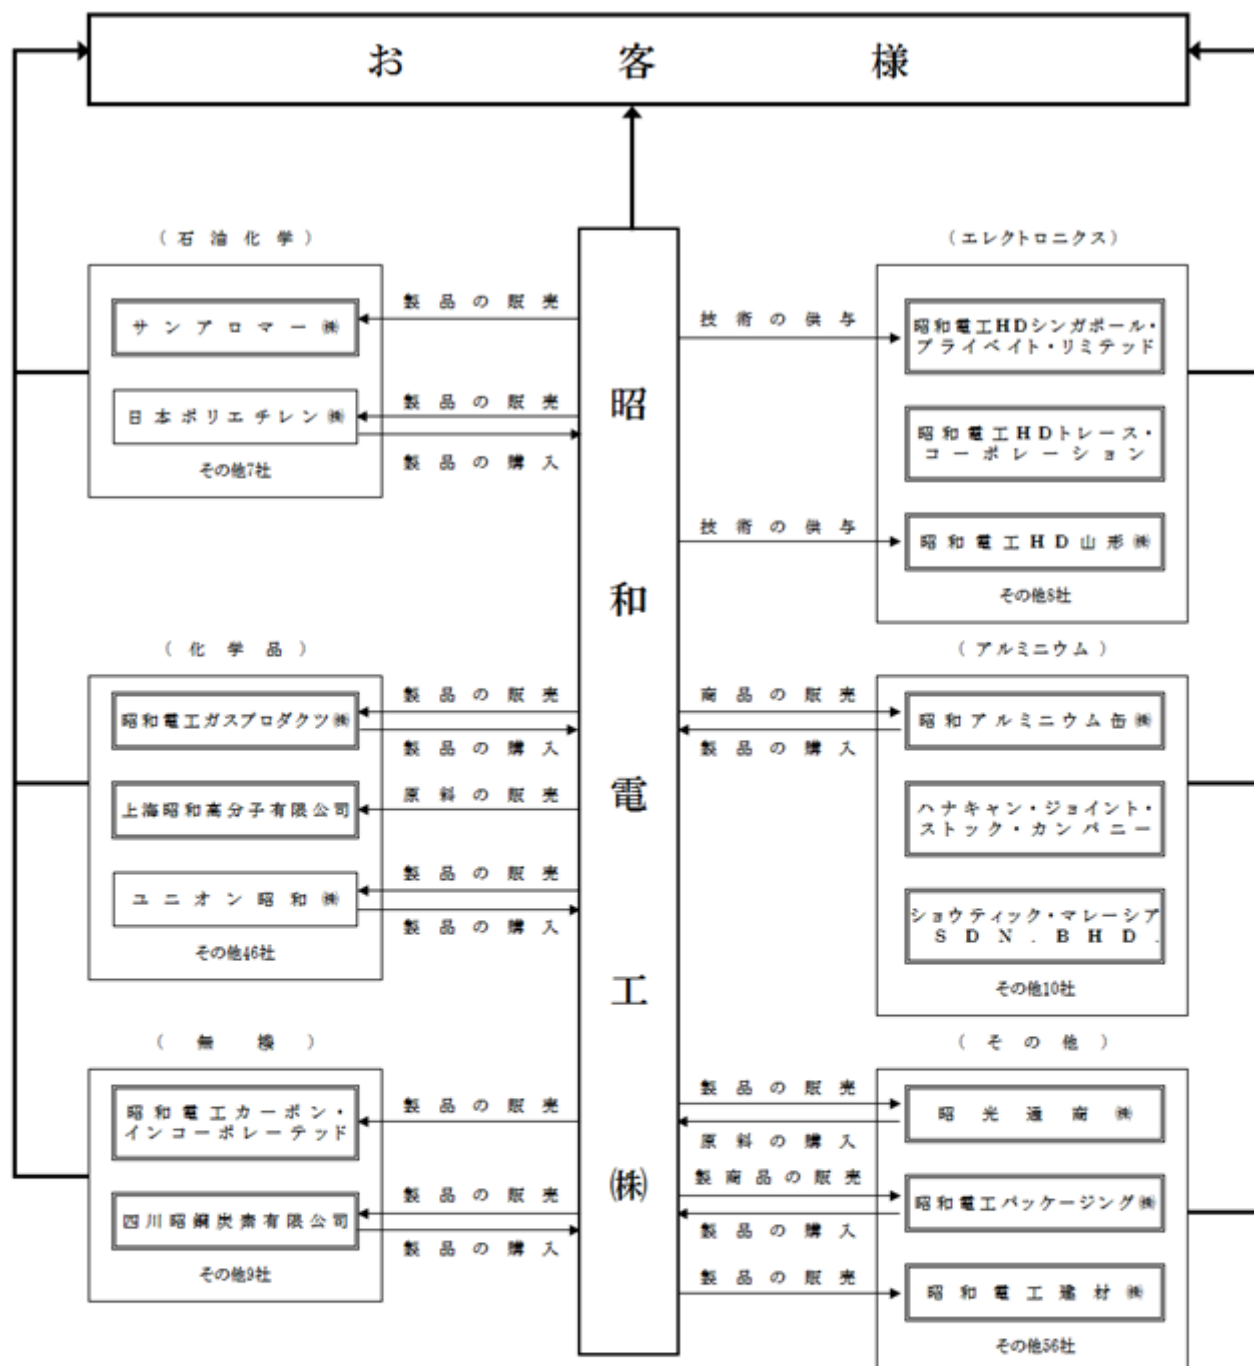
お　客　様

昭和電工㈱

（石油化学）

サンアロマー㈱

日本ポリエチレン㈱

その他7社

製品の販売

製品の販売

製品の購入

（化学品）

昭和電工ガスプロダクツ㈱

上海昭和高分子有限公司

ユニオン昭和㈱

その他46社

製品の販売

製品の購入

原料の販売

製品の販売

製品の購入

（無機）

昭和電工カーボン・インコーポレーテッド

四川昭鋼炭素有限公司

その他9社

製品の販売

製品の販売

製品の購入

（エレクトロニクス）

昭和電工HDシンガポール・プライベイト・リミテッド

昭和電工HDトレース・コーポレーション

昭和電工HD山形㈱

その他8社

技術の供与

技術の供与

（アルミニウム）

昭和アルミニウム缶㈱

ハナキャン・ジョイント・ストック・カンパニー

ショウティック・マレーシア SDN．BHD．

その他10社

商品の販売

製品の購入

（その他）

昭光通商㈱

昭和電工パッケージング㈱

昭和電工建材㈱

その他56社

製品の販売

原料の購入

製商品の販売

製品の購入

製品の販売